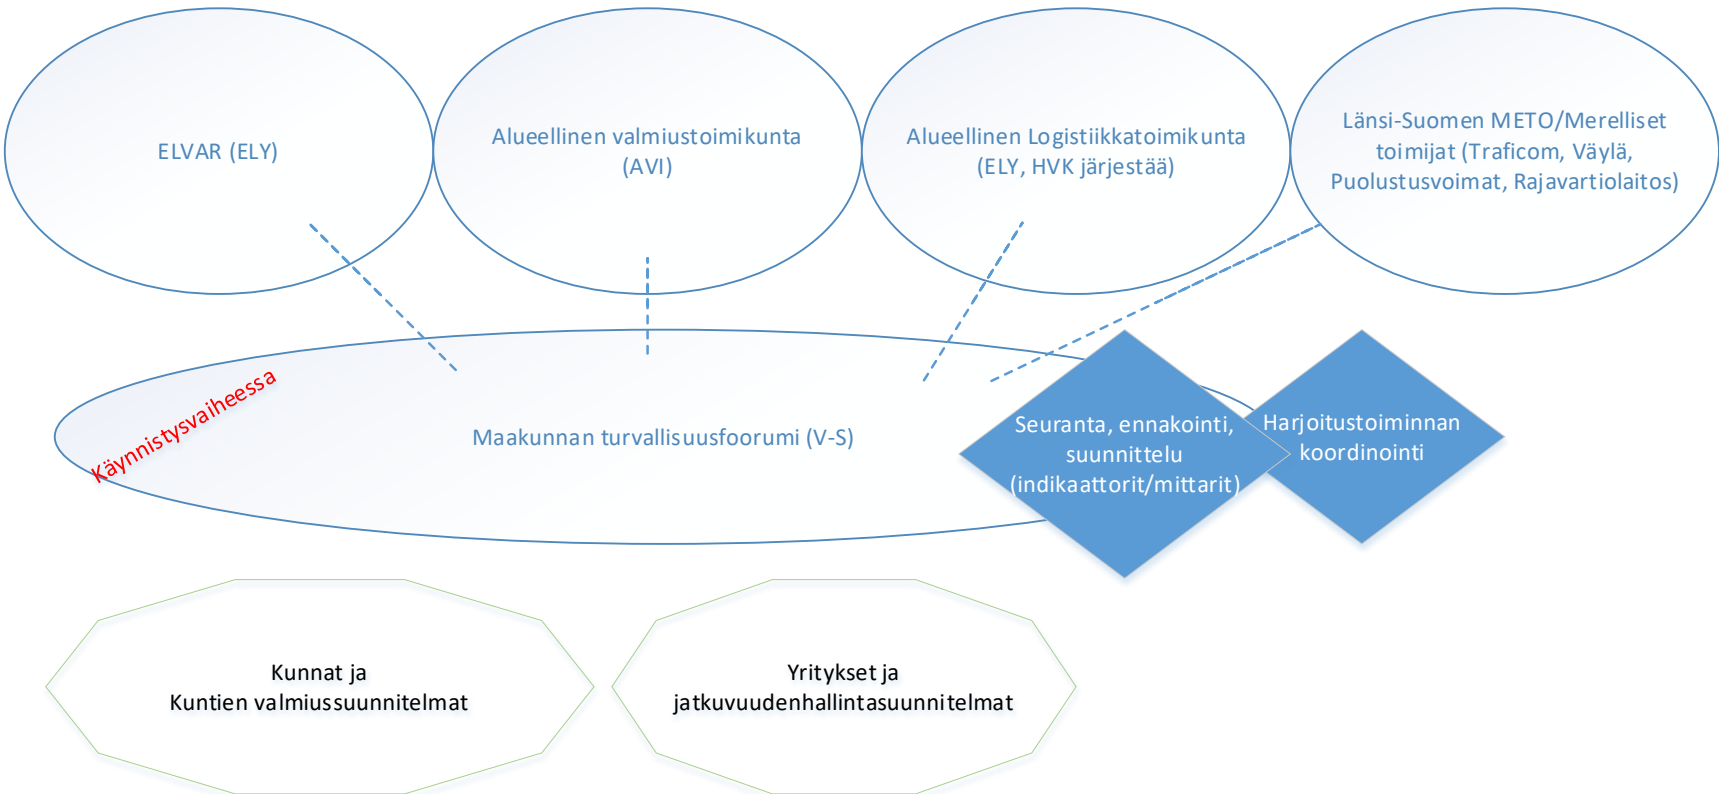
ELVAR (ELY)

Alueellinen valmiustoimikunta (AVI)

Alueellinen Logistiikkatoimikunta (ELY, HVK järjestää)

Länsi-Suomen METO/Merelliset toimijat (Traficom, Väylä, Puolustusvoimat, Rajavartiolaitos)

Käynnistysvaiheessa

Maakunnan turvallisuusfoorumi (V-S)

Seuranta, ennakointi, suunnittelu (indikaattorit/mittarit)

Harjoitustoiminnan koordinointi

Kunnat ja
Kuntien valmiussuunnitelmat

Yritykset ja
jatkuvuudenhallintasuunnitelmat